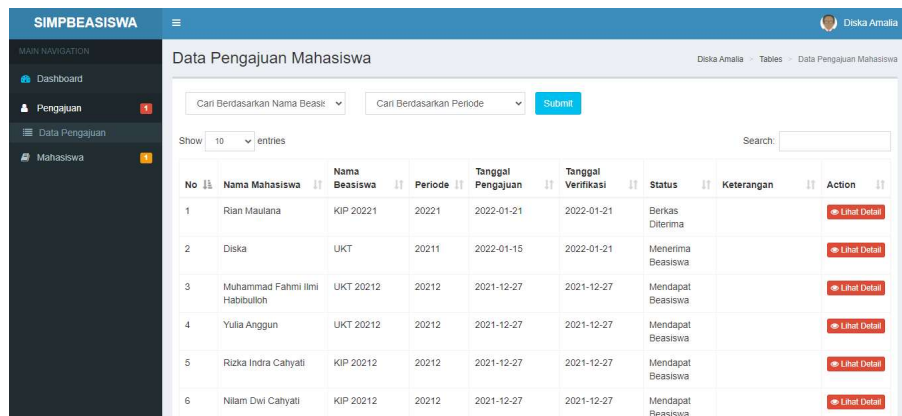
SIMPBEASISWA

Diska Amalia

MAIN NAVIGATION
Dashboard
Pengajuan 1
Data Pengajuan
Mahasiswa 1

Data Pengajuan Mahasiswa

Diska Amalia > Tables > Data Pengajuan Mahasiswa

Cari Berdasarkan Nama Beasis
Cari Berdasarkan Periode
Submit

Show 10 entries

Search:

| No | Nama Mahasiswa | Nama Beasiswa | Periode | Tanggal Pengajuan | Tanggal Verifikasi | Status | Keterangan | Action |
|---|---|---|---|---|---|---|---|---|
| 1 | Rian Maulana | KIP 20221 | 20221 | 2022-01-21 | 2022-01-21 | Berkas Diterima | | Lihat Detail |
| 2 | Diska | UKT | 20211 | 2022-01-15 | 2022-01-21 | Menerima Beasiswa | | Lihat Detail |
| 3 | Muhammad Fahmi Ilmi Habibulloh | UKT 20212 | 20212 | 2021-12-27 | 2021-12-27 | Mendapat Beasiswa | | Lihat Detail |
| 4 | Yulia Anggun | UKT 20212 | 20212 | 2021-12-27 | 2021-12-27 | Mendapat Beasiswa | | Lihat Detail |
| 5 | Rizka Indra Cahyati | KIP 20212 | 20212 | 2021-12-27 | 2021-12-27 | Mendapat Beasiswa | | Lihat Detail |
| 6 | Nilam Dwi Cahyati | KIP 20212 | 20212 | 2021-12-27 | 2021-12-27 | Mendapat Beasiswa | | Lihat Detail |